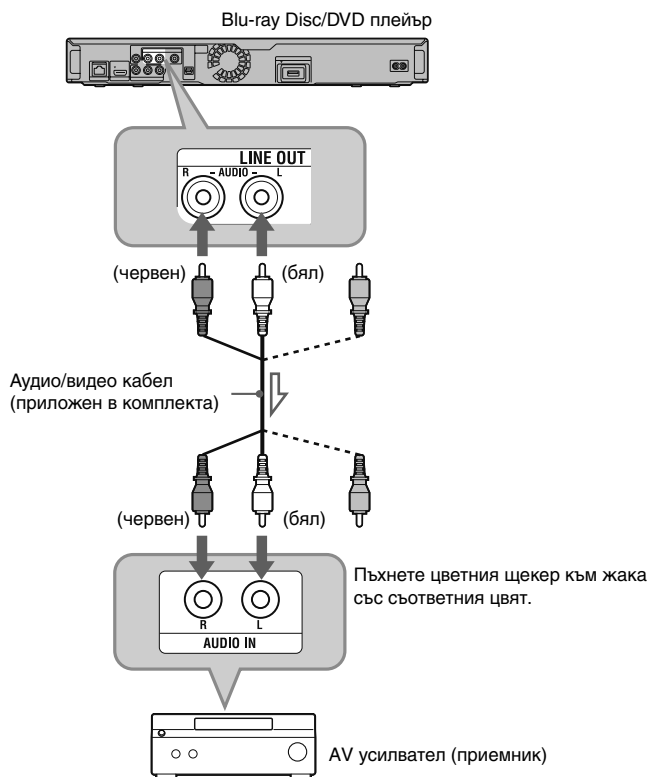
Blu-ray Disc/DVD плейър

LINE OUT
R – AUDIO – L

(червен)
(бял)

Аудио/видео кабел
(приложен в комплекта)

(червен)
(бял)

R
L
AUDIO IN

Пъхнете цветния щекер към жака със съответния цвят.

AV усилвател (приемник)